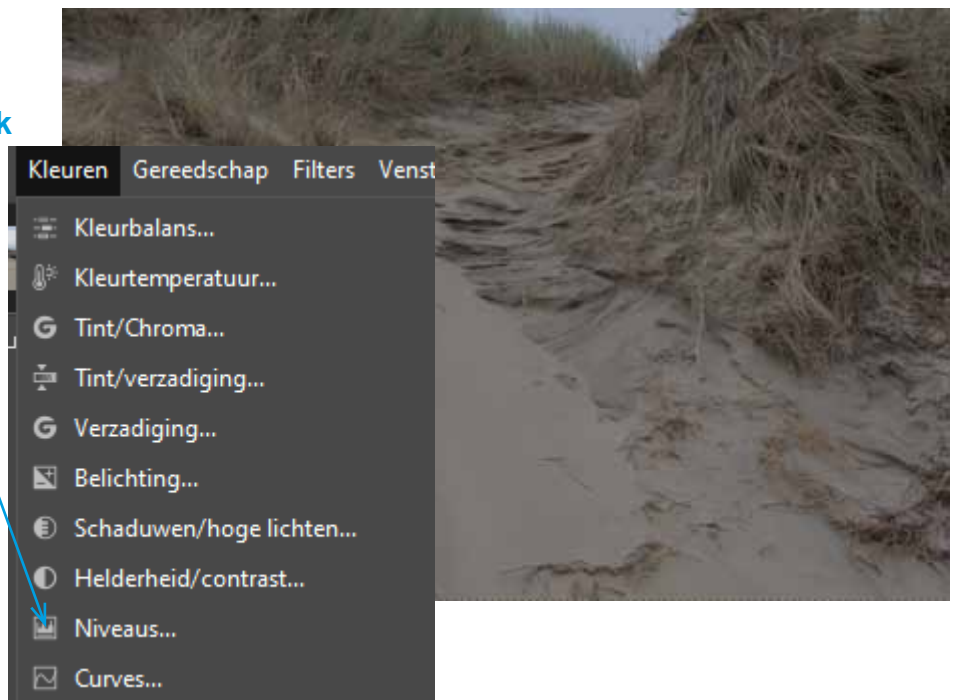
k

Kleuren Gereedschap Filters Venst

Kleurbalans...
Kleurtemperatuur...
Tint/Chroma...
Tint/verzadiging...
Verzadiging...
Belichting...
Schaduwen/hoge lichten...
Helderheid/contrast...
Niveaus...
Curves...